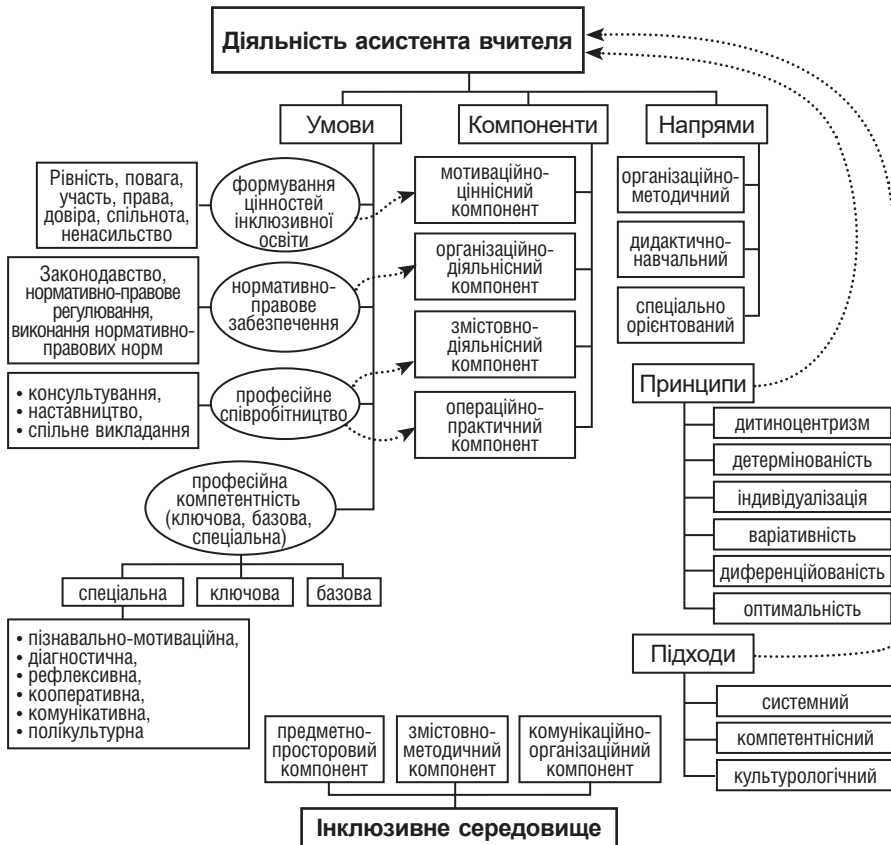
Діяльність асистента вчителя

Умови

Компоненти

Напрями

Рівність, повага, участь, права, довіра, спільнота, ненасильство

формування цінностей інклюзивної освіти

мотиваційно-ціннісний компонент

організаційно-методичний

дидактично-навчальний

Законодавство, нормативно-правове регулювання, виконання нормативно-правових норм

нормативно-правове забезпечення

організаційно-діяльнісний компонент

спеціально орієнтований

змістовно-діяльнісний компонент

• консультування,
• наставництво,
• спільне викладання

професійне співробітництво

операційно-практичний компонент

Принципи

дитиноцентризм

детермінованість

індивідуалізація

варіативність

диференційованість

оптимальність

професійна компетентність (ключова, базова, спеціальна)

спеціальна

ключова

базова

• пізнавально-мотиваційна,
• діагностична,
• рефлексивна,
• кооперативна,
• комунікативна,
• полікультурна

Підходи

системний

компетентнісний

культурологічний

предметно-просторовий компонент

змістовно-методичний компонент

комунікаційно-організаційний компонент

Інклюзивне середовище